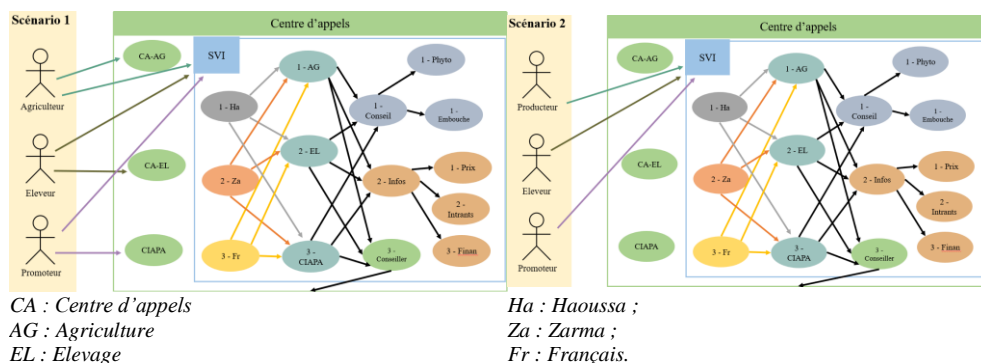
Scénario 1

Centre d'appels

Agriculteur

Eleveur

Promoteur

CA-AG

CA-EL

CIAPA

SVI

1 - Ha

2 - Za

3 - Fr

1 - AG

2 - EL

3 - CIAPA

1 - Conseil

2 - Infos

3 - Conseiller

1 - Phyto

1 - Embouche

1 - Prix

2 - Intrants

3 - Finan

Scénario 2

Centre d'appels

Producteur

Eleveur

Promoteur

CA-AG

CA-EL

CIAPA

SVI

1 - Ha

2 - Za

3 - Fr

1 - AG

2 - EL

3 - CIAPA

1 - Conseil

2 - Infos

3 - Conseiller

1 - Phyto

1 - Embouche

1 - Prix

2 - Intrants

3 - Finan

CA : Centre d'appels
AG : Agriculture
EL : Elevage

Ha : Haoussa ;
Za : Zarma ;
Fr : Français.